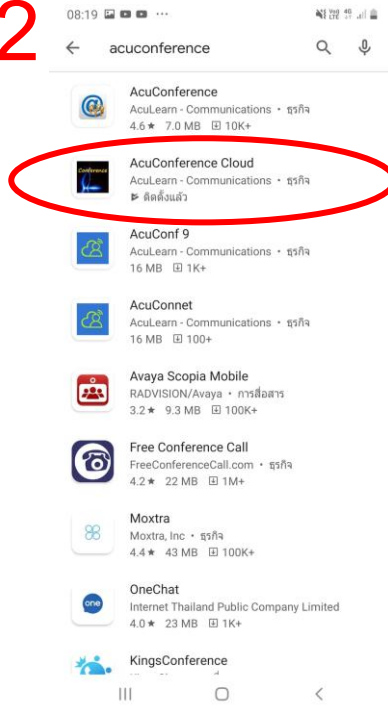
2

08:19 ···

acuconference

AcuConference
AcuLearn - Communications • ธุรกิจ
4.6 ★ 7.0 MB 10K+

Conference
AcuConference Cloud
AcuLearn - Communications • ธุรกิจ
ติดตั้งแล้ว

AcuConf 9
AcuLearn - Communications • ธุรกิจ
16 MB 1K+

AcuConnet
AcuLearn - Communications • ธุรกิจ
16 MB 100+

Avaya Scopia Mobile
RADVISION/Avaya • การสื่อสาร
3.2 ★ 9.3 MB 100K+

Free Conference Call
FreeConferenceCall.com • ธุรกิจ
4.2 ★ 22 MB 1M+

Moxtra
Moxtra, Inc • ธุรกิจ
4.4 ★ 43 MB 100K+

OneChat
Internet Thailand Public Company Limited
4.0 ★ 23 MB 1K+

one

KingsConference
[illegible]